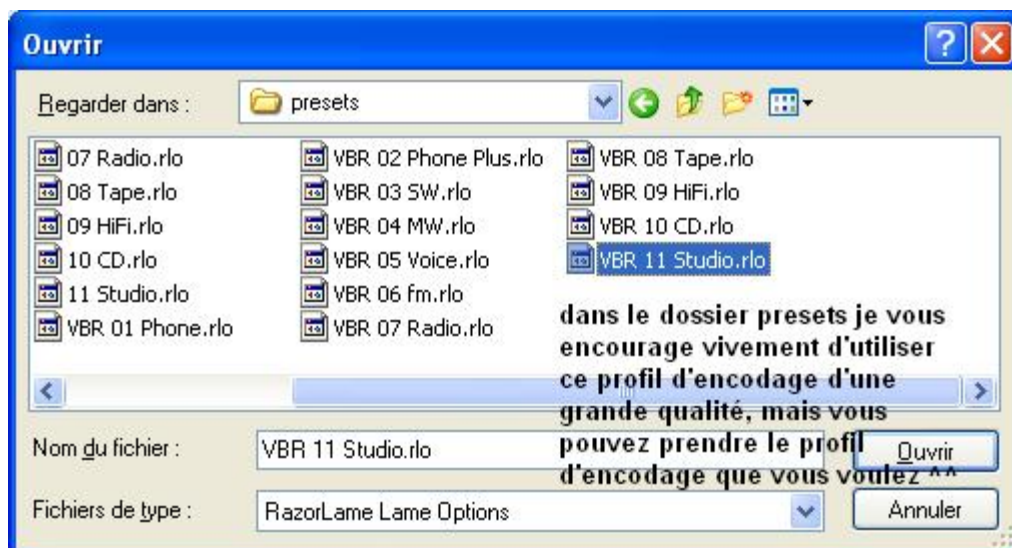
Ouvrir

Regarder dans : presets

07 Radio.rlo
08 Tape.rlo
09 HiFi.rlo
10 CD.rlo
11 Studio.rlo
VBR 01 Phone.rlo

VBR 02 Phone Plus.rlo
VBR 03 SW.rlo
VBR 04 MW.rlo
VBR 05 Voice.rlo
VBR 06 fm.rlo
VBR 07 Radio.rlo

VBR 08 Tape.rlo
VBR 09 HiFi.rlo
VBR 10 CD.rlo
VBR 11 Studio.rlo

dans le dossier presets je vous encourage vivement d'utiliser ce profil d'encodage d'une grande qualité, mais vous pouvez prendre le profil d'encodage que vous voulez ^^

Nom du fichier : VBR 11 Studio.rlo
Ouvrir

Fichiers de type : RazorLame Lame Options
Annuler